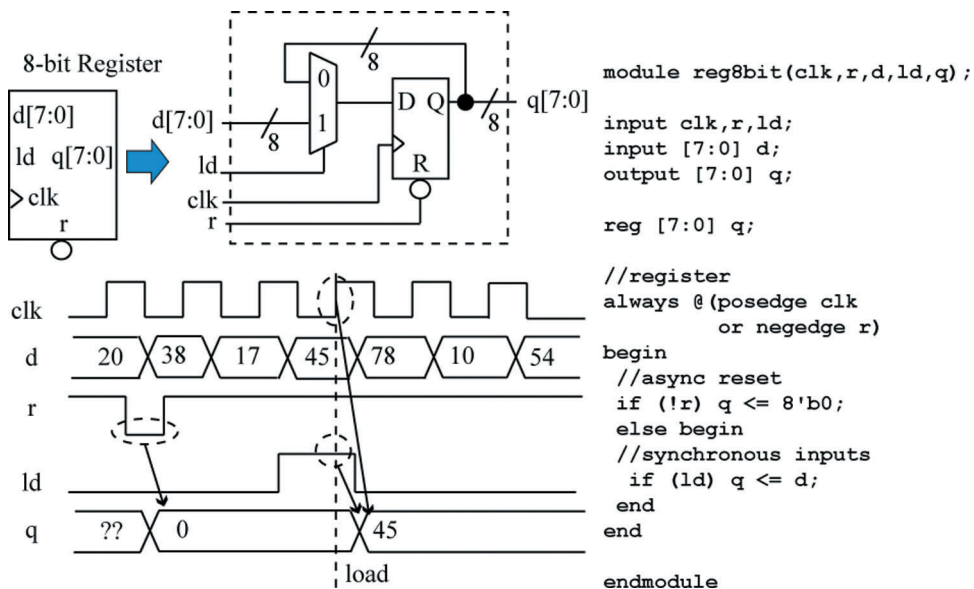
8-bit Register

d[7:0]
ld q[7:0]
clk
r

8
0
1
D Q
R
q[7:0]
d[7:0]
8
8
ld
clk
r

clk
d
20 38 17 45 78 10 54
r
ld
q
?? 0 45
load

module reg8bit(clk,r,d,ld,q);

input clk,r,ld;
input [7:0] d;
output [7:0] q;

reg [7:0] q;

//register
always @(posedge clk
        or negedge r)
begin
 //async reset
 if (!r) q <= 8'b0;
 else begin
 //synchronous inputs
  if (ld) q <= d;
 end
end

endmodule